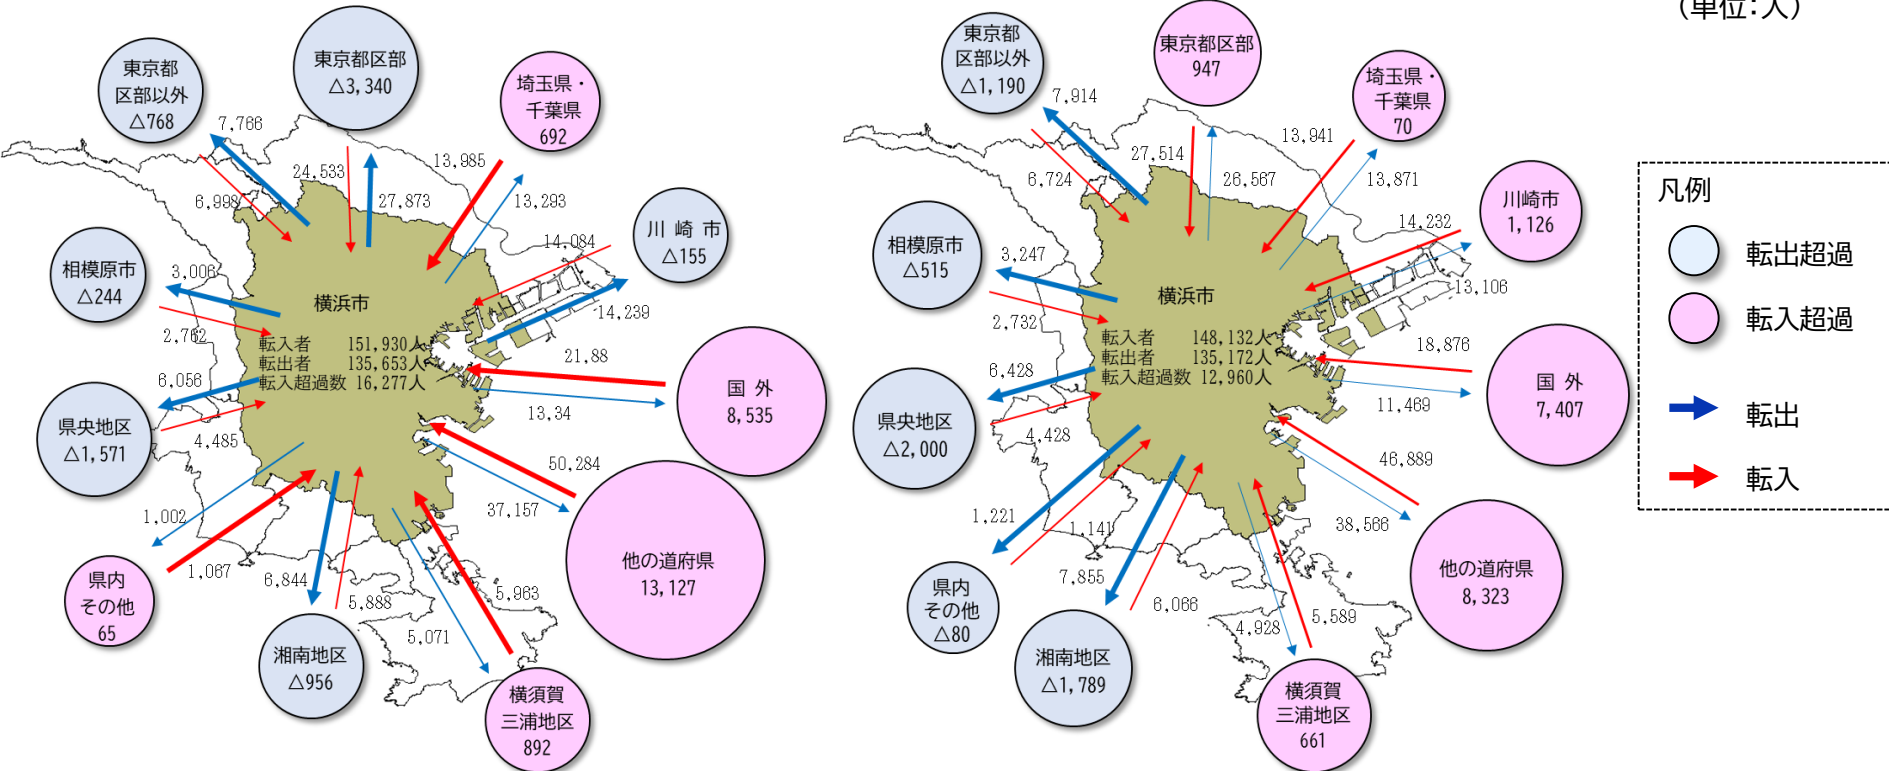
（単位：人）

東京都区部以外
△768

東京都区部
△3,340

埼玉県・千葉県
692

川崎市
△155

相模原市
△244

県央地区
△1,571

県内その他
65

湘南地区
△956

横須賀三浦地区
892

他の道府県
13,127

国外
8,535

7,766
24,533
13,985
6,998
27,873
13,293
14,084
3,006
14,239
2,762
21,88
6,056
13,34
4,485
50,284
1,002
37,157
1,067
6,844
5,963
5,888
5,071

横浜市
転入者　151,930人
転出者　135,653人
転入超過数　16,277人

東京都区部以外
△1,190

東京都区部
947

埼玉県・千葉県
70

川崎市
1,126

相模原市
△515

県央地区
△2,000

県内その他
△80

湘南地区
△1,789

横須賀三浦地区
661

他の道府県
8,323

国外
7,407

7,914
27,514
13,941
6,724
26,567
13,871
14,232
3,247
13,106
2,732
18,876
6,428
11,469
4,428
46,889
1,221
38,566
1,141
7,855
6,066
5,589
4,928

横浜市
転入者　148,132人
転出者　135,172人
転入超過数　12,960人

凡例
転出超過
転入超過
転出
転入